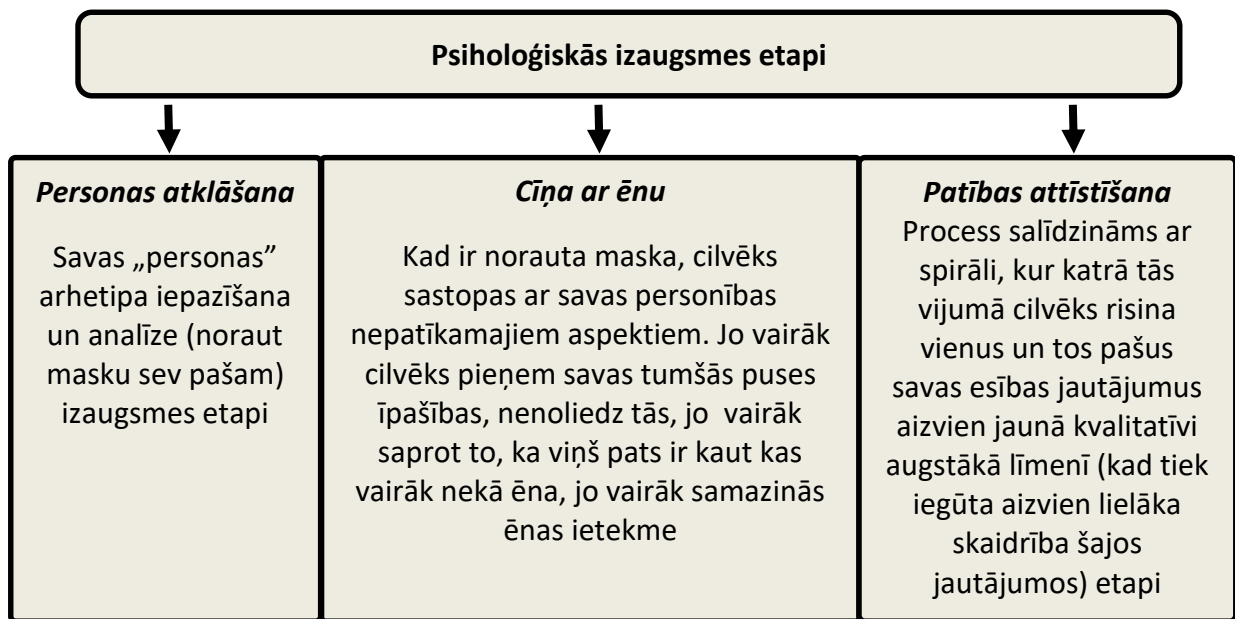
Psiholoģiskās izaugsmes etapi

Personas atklāšana

Savas „personas" arhetipa iepazīšana un analīze (noraut masku sev pašam) izaugsmes etapi

Cīņa ar ēnu

Kad ir norauta maska, cilvēks sastopas ar savas personības nepatīkamajiem aspektiem. Jo vairāk cilvēks pieņem savas tumšās puses īpašības, nenoliedz tās, jo vairāk saprot to, ka viņš pats ir kaut kas vairāk nekā ēna, jo vairāk samazinās ēnas ietekme

Patības attīstīšana

Process salīdzināms ar spirāli, kur katrā tās vijumā cilvēks risina vienus un tos pašus savas esības jautājumus aizvien jaunā kvalitatīvi augstākā līmenī (kad tiek iegūta aizvien lielāka skaidrība šajos jautājumos) etapi